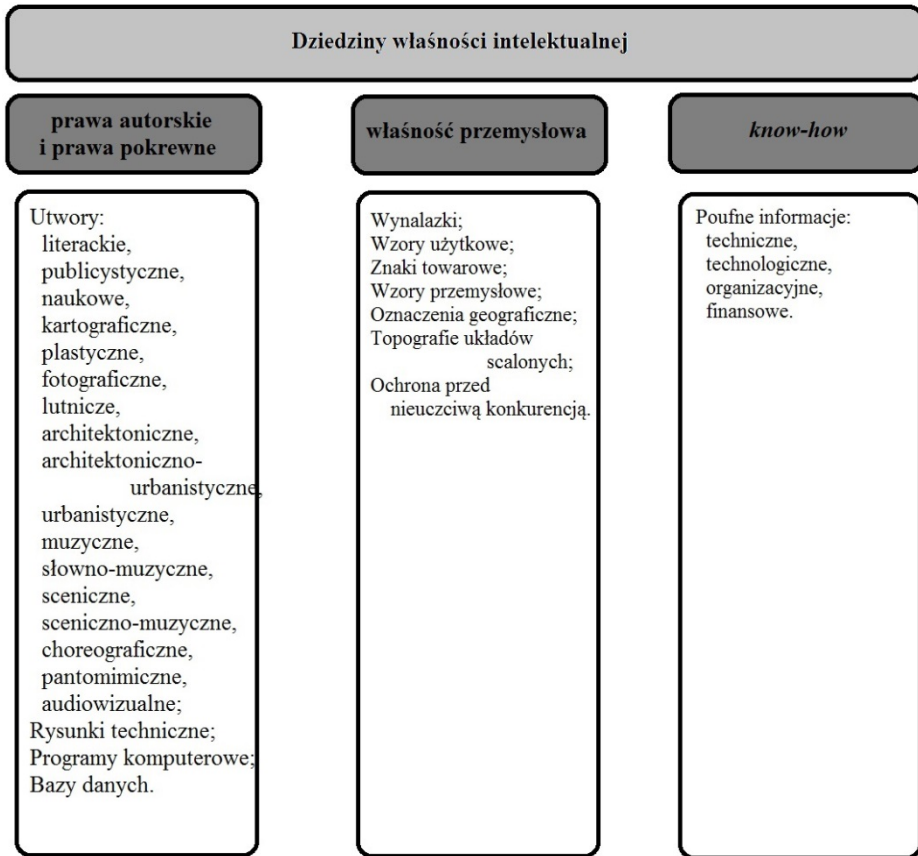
Dziedziny własności intelektualnej

prawa autorskie i prawa pokrewne

własność przemysłowa

know-how

Utwory:
literackie,
publicystyczne,
naukowe,
kartograficzne,
plastyczne,
fotograficzne,
lutnicze,
architektoniczne,
architektoniczno-urbanistyczne,
urbanistyczne,
muzyczne,
słowno-muzyczne,
sceniczne,
sceniczno-muzyczne,
choreograficzne,
pantomimiczne,
audiowizualne;
Rysunki techniczne;
Programy komputerowe;
Bazy danych.

Wynalazki;
Wzory użytkowe;
Znaki towarowe;
Wzory przemysłowe;
Oznaczenia geograficzne;
Topografie układów scalonych;
Ochrona przed nieuczciwą konkurencją.

Poufne informacje:
techniczne,
technologiczne,
organizacyjne,
finansowe.